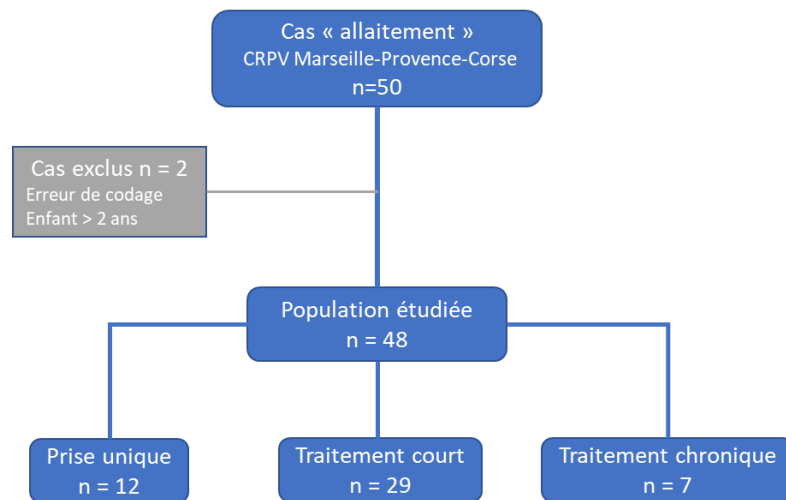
Cas « allaitement »
CRPV Marseille-Provence-Corse
n=50

Cas exclus n = 2
Erreur de codage
Enfant > 2 ans

Population étudiée
n = 48

Prise unique
n = 12

Traitement court
n = 29

Traitement chronique
n = 7